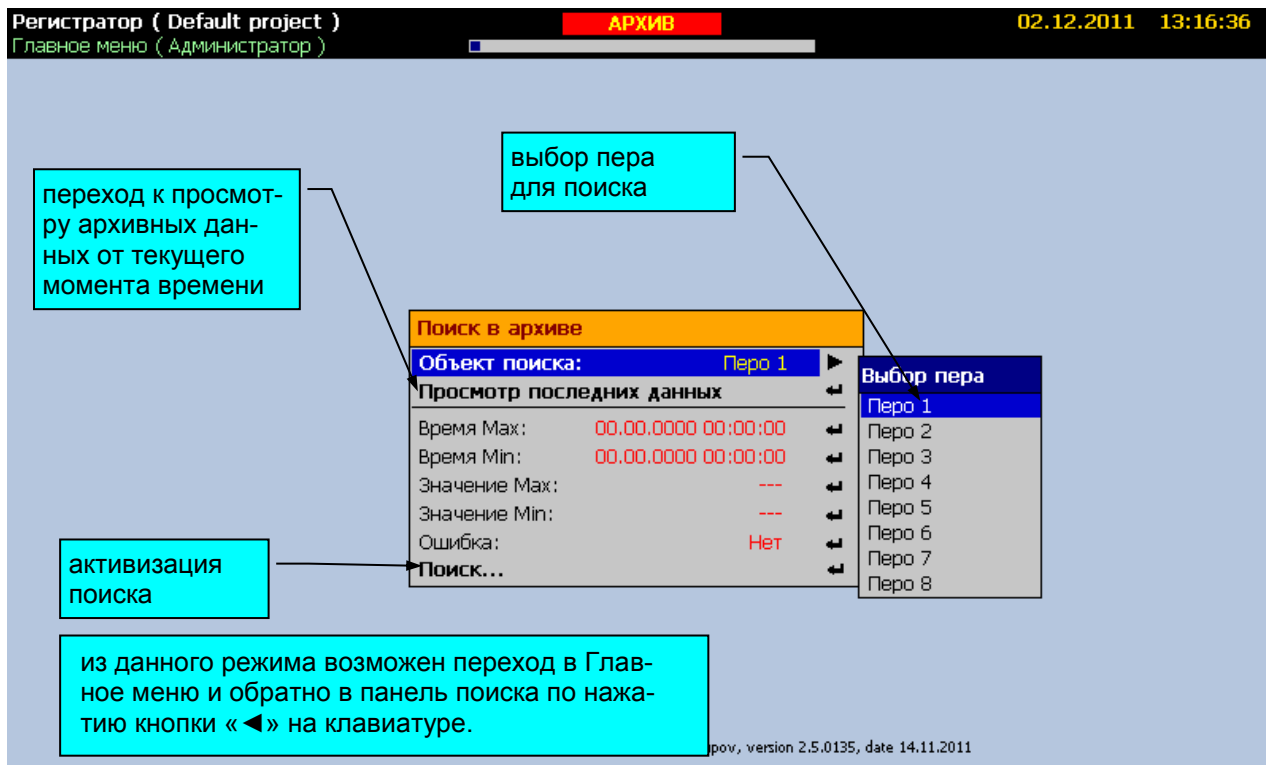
Регистратор ( Default project )
Главное меню ( Администратор )

АРХИВ

02.12.2011 13:16:36

выбор пера для поиска

переход к просмотру архивных данных от текущего момента времени

Поиск в архиве

| | | |
|---|---|---|
| Объект поиска: | Перо 1 | ▶ |
| Просмотр последних данных | | ↵ |
| Время Max: | 00.00.0000 00:00:00 | ↵ |
| Время Min: | 00.00.0000 00:00:00 | ↵ |
| Значение Max: | --- | ↵ |
| Значение Min: | --- | ↵ |
| Ошибка: | Нет | ↵ |
| Поиск... | | ↵ |

Выбор пера
Перо 1
Перо 2
Перо 3
Перо 4
Перо 5
Перо 6
Перо 7
Перо 8

активизация поиска

из данного режима возможен переход в Главное меню и обратно в панель поиска по нажатию кнопки «◄» на клавиатуре.

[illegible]pov, version 2.5.0135, date 14.11.2011